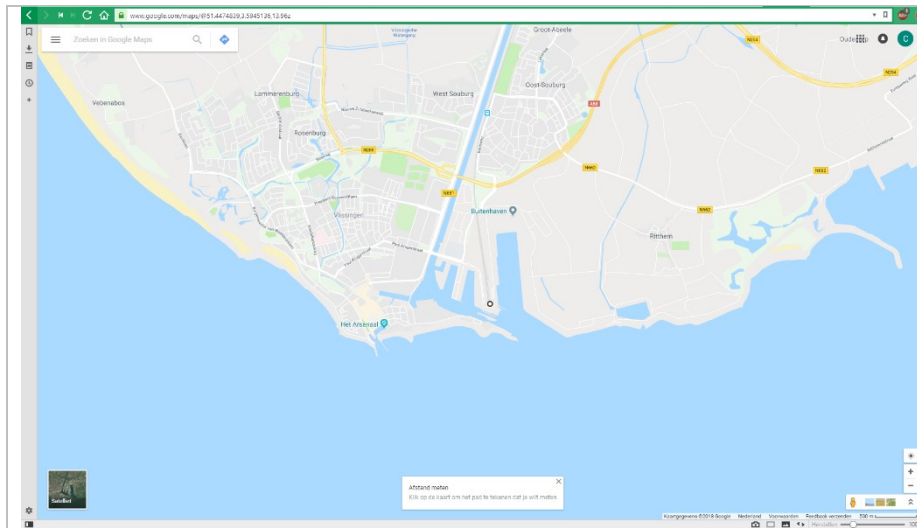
www.google.com/maps/@51.4474839,3.5945126,12.96z

Zoeken in Google Maps

Groot-Abeele

Oudelande

N254

N254

Valkenisse

Veltenbos

Lammerenburg

West Souburg

Oost-Souburg

A58

Rosenburg

N288

N661

N662

N662

N662

Buitenhaven

Vlissingen

Ritthem

Het Arsenaal

Satelliet

Afstand meten

Klik op de kaart om het pad te tekenen dat je wilt meten

Kaartgegevens ©2018 Google Nederland Voorwaarden Feedback versturen 500 m